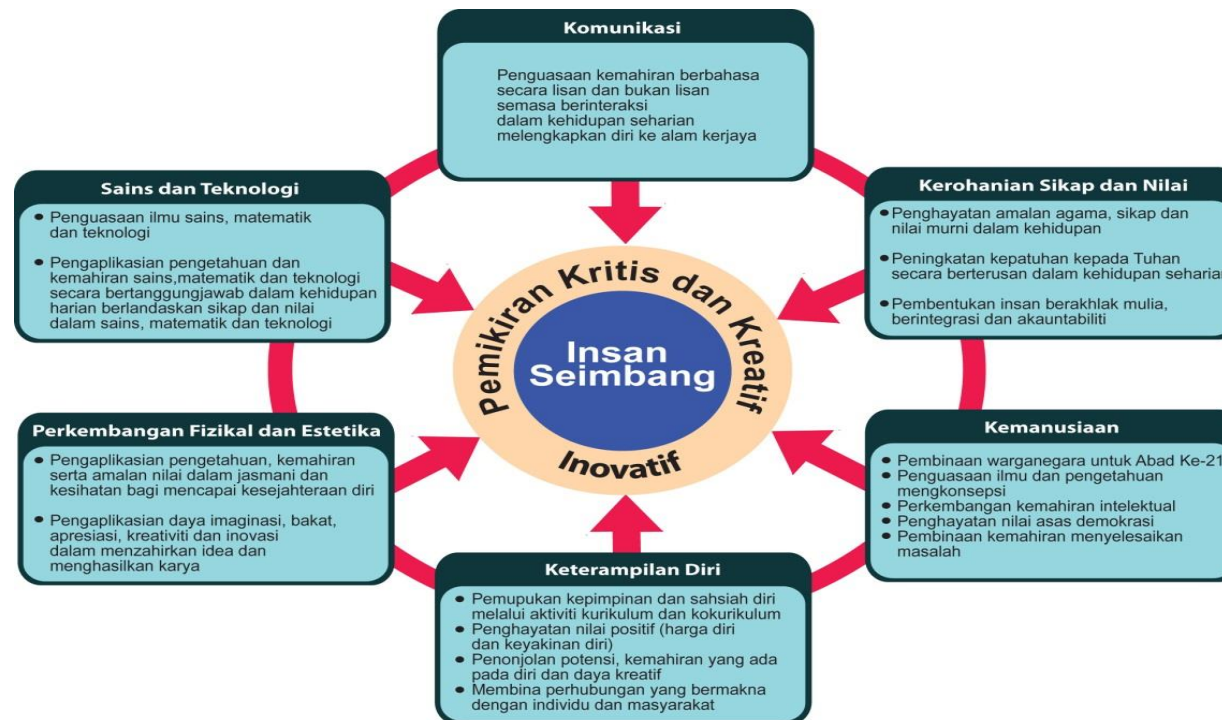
Komunikasi

Penguasaan kemahiran berbahasa secara lisan dan bukan lisan semasa berinteraksi dalam kehidupan seharian melengkapkan diri ke alam kerjaya

Sains dan Teknologi

- Penguasaan ilmu sains, matematik dan teknologi
- Pengaplikasian pengetahuan dan kemahiran sains,matematik dan teknologi secara bertanggungjawab dalam kehidupan harian berlandaskan sikap dan nilai dalam sains, matematik dan teknologi

Kerohanian Sikap dan Nilai

- Penghayatan amalan agama, sikap dan nilai murni dalam kehidupan
- Peningkatan kepatuhan kepada Tuhan secara berterusan dalam kehidupan seharian
- Pembentukan insan berakhlak mulia, berintegrasi dan akauntabiliti

Pemikiran Kritis dan Kreatif

Insan Seimbang

Inovatif

Perkembangan Fizikal dan Estetika

- Pengaplikasian pengetahuan, kemahiran serta amalan nilai dalam jasmani dan kesihatan bagi mencapai kesejahteraan diri
- Pengaplikasian daya imaginasi, bakat, apresiasi, kreativiti dan inovasi dalam menzahirkan idea dan menghasilkan karya

Kemanusiaan

- Pembinaan warganegara untuk Abad Ke-21
- Penguasaan ilmu dan pengetahuan mengkonsepsi
- Perkembangan kemahiran intelektual
- Penghayatan nilai asas demokrasi
- Pembinaan kemahiran menyelesaikan masalah

Keterampilan Diri

- Pemupukan kepimpinan dan sahsiah diri melalui aktiviti kurikulum dan kokurikulum
- Penghayatan nilai positif (harga diri dan keyakinan diri)
- Penonjolan potensi, kemahiran yang ada pada diri dan daya kreatif
- Membina perhubungan yang bermakna dengan individu dan masyarakat